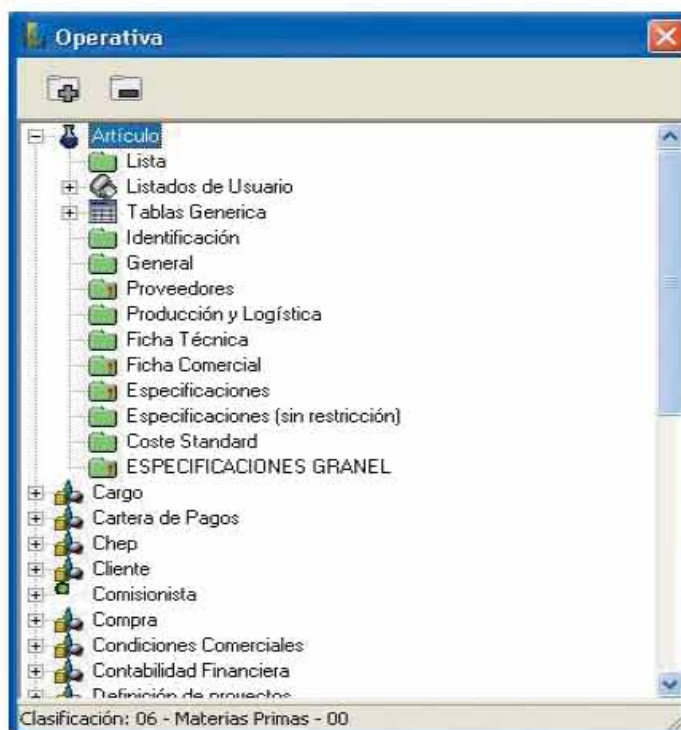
Operativa

Artículo
Lista
Listados de Usuario
Tablas Generica
Identificación
General
Proveedores
Producción y Logística
Ficha Técnica
Ficha Comercial
Especificaciones
Especificaciones (sin restricción)
Coste Standard
ESPECIFICACIONES GRANEL
Cargo
Cartera de Pagos
Chep
Cliente
Comisionista
Compra
Condiciones Comerciales
Contabilidad Financiera
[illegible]

Clasificación: 06 - Materias Primas - 00